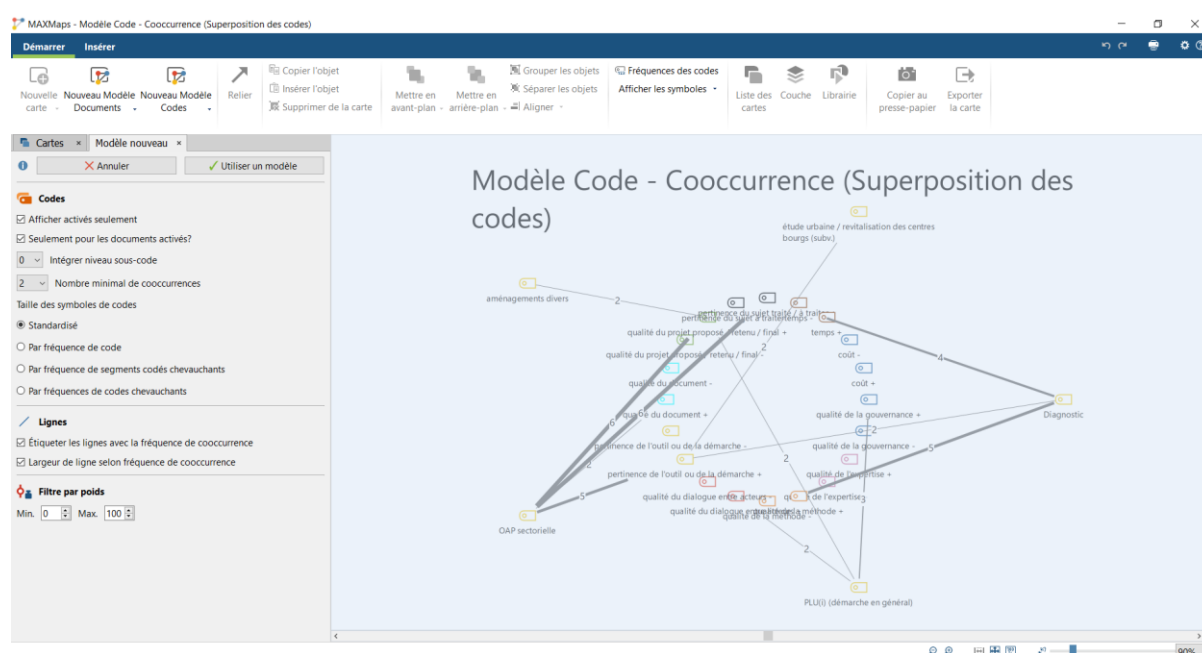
MAXMaps - Modèle Code - Cooccurrence (Superposition des codes)

Démarrer Insérer

Nouvelle carte Nouveau Modèle Documents Nouveau Modèle Codes Relier Copier l'objet Insérer l'objet Supprimer de la carte Mettre en avant-plan Mettre en arrière-plan Grouper les objets Séparer les objets Aligner Fréquences des codes Afficher les symboles Liste des cartes Couche Librairie Copier au presse-papier Exporter la carte

Cartes × Modèle nouveau ×

Annuler Utiliser un modèle

Codes
Afficher activés seulement
Seulement pour les documents activés?
0 Intégrer niveau sous-code
2 Nombre minimal de cooccurrences
Taille des symboles de codes
Standardisé
Par fréquence de code
Par fréquence de segments codés chevauchants
Par fréquences de codes chevauchants

Lignes
Étiqueter les lignes avec la fréquence de cooccurrence
Largeur de ligne selon fréquence de cooccurrence

Filtre par poids
Min. 0 Max. 100

Modèle Code - Cooccurrence (Superposition des codes)

étude urbaine / revitalisation des centres bourgs (subv.)
aménagements divers
2
pertinence du sujet traité / à traiter
pertinence du sujet traité / à traiter temps
qualité du projet proposé / retenu / final +
temps +
2
qualité du projet proposé / retenu / final -
coût -
4
qualité du document -
coût +
qualité du document +
qualité de la gouvernance +
Diagnostic
6
2
pertinence de l'outil ou de la démarche -
qualité de la gouvernance -
5
2
2
pertinence de l'outil ou de la démarche +
qualité de l'expertise +
5
qualité du dialogue entre acteurs
qualité de l'expertise
3
qualité du dialogue entre acteurs qualité de la méthode +
qualité de la méthode -
OAP sectorielle
2
PLU(i) (démarche en général)

90%